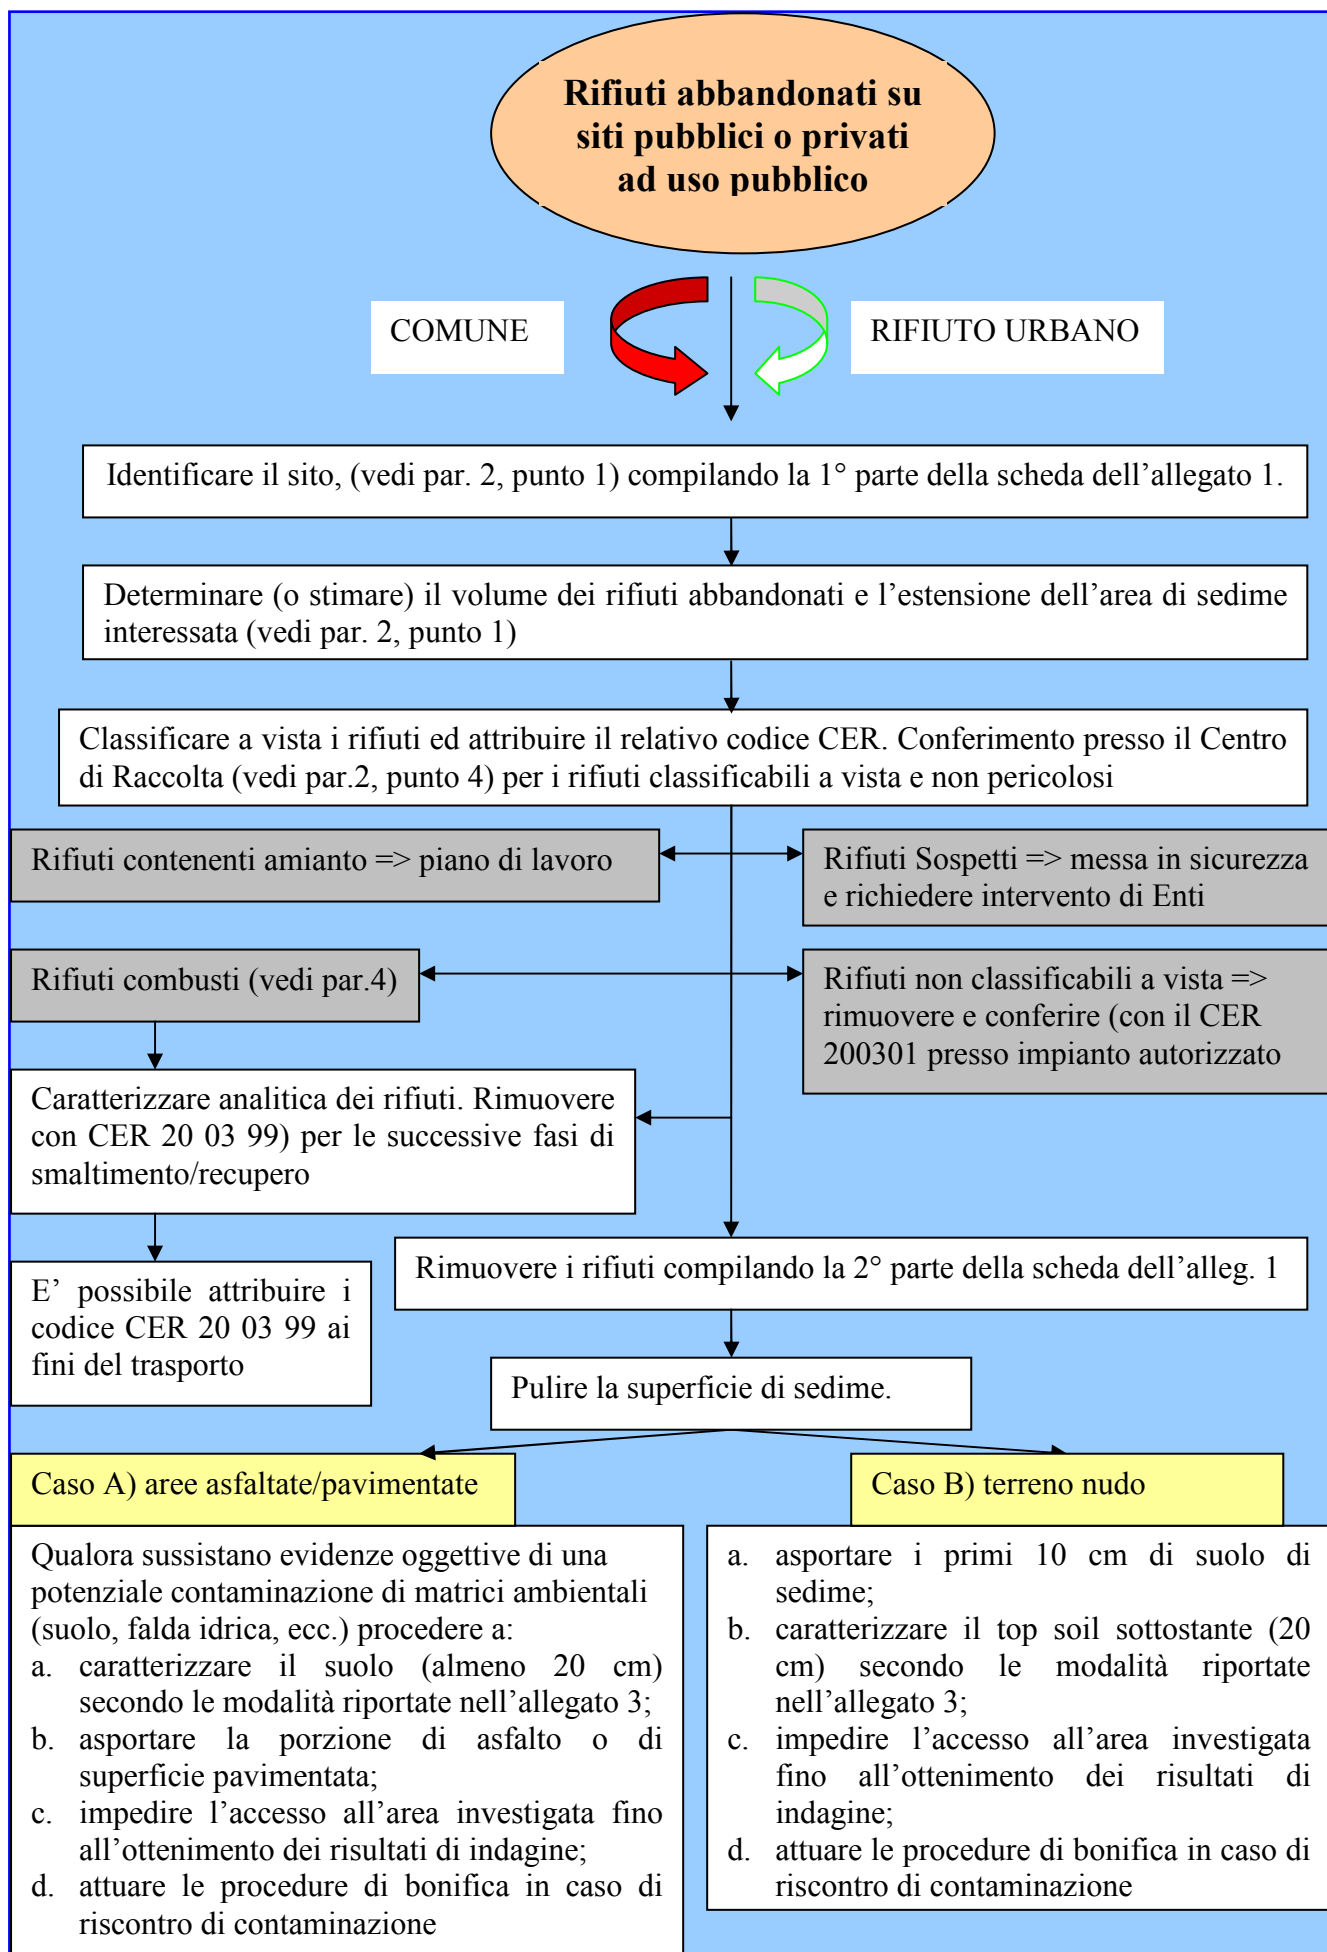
Rifiuti abbandonati su siti pubblici o privati ad uso pubblico

COMUNE

RIFIUTO URBANO

Identificare il sito, (vedi par. 2, punto 1) compilando la 1° parte della scheda dell'allegato 1.

Determinare (o stimare) il volume dei rifiuti abbandonati e l'estensione dell'area di sedime interessata (vedi par. 2, punto 1)

Classificare a vista i rifiuti ed attribuire il relativo codice CER. Conferimento presso il Centro di Raccolta (vedi par.2, punto 4) per i rifiuti classificabili a vista e non pericolosi

Rifiuti contenenti amianto => piano di lavoro

Rifiuti Sospetti => messa in sicurezza e richiedere intervento di Enti

Rifiuti combusti (vedi par.4)

Rifiuti non classificabili a vista => rimuovere e conferire (con il CER 200301 presso impianto autorizzato

Caratterizzare analitica dei rifiuti. Rimuovere con CER 20 03 99) per le successive fasi di smaltimento/recupero

E' possibile attribuire i codice CER 20 03 99 ai fini del trasporto

Rimuovere i rifiuti compilando la 2° parte della scheda dell'alleg. 1

Pulire la superficie di sedime.

Caso A) aree asfaltate/pavimentate

Caso B) terreno nudo

Qualora sussistano evidenze oggettive di una potenziale contaminazione di matrici ambientali (suolo, falda idrica, ecc.) procedere a:
a. caratterizzare il suolo (almeno 20 cm) secondo le modalità riportate nell'allegato 3;
b. asportare la porzione di asfalto o di superficie pavimentata;
c. impedire l'accesso all'area investigata fino all'ottenimento dei risultati di indagine;
d. attuare le procedure di bonifica in caso di riscontro di contaminazione

a. asportare i primi 10 cm di suolo di sedime;
b. caratterizzare il top soil sottostante (20 cm) secondo le modalità riportate nell'allegato 3;
c. impedire l'accesso all'area investigata fino all'ottenimento dei risultati di indagine;
d. attuare le procedure di bonifica in caso di riscontro di contaminazione